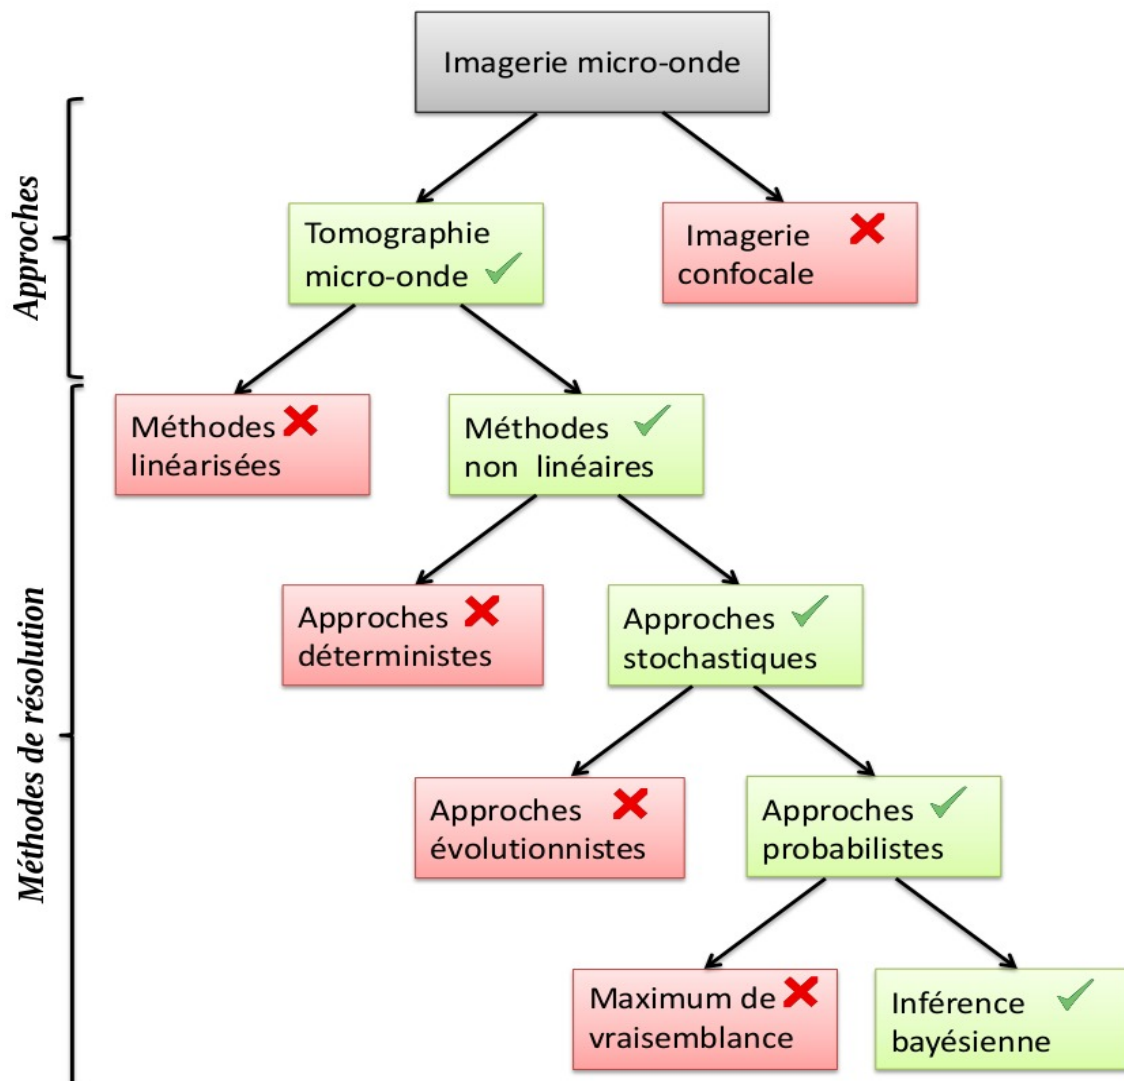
Imagerie micro-onde

Approches

Tomographie micro-onde

Imagerie confocale

Méthodes de résolution

Méthodes linéarisées

Méthodes non linéaires

Approches déterministes

Approches stochastiques

Approches évolutionnistes

Approches probabilistes

Maximum de vraisemblance

Inférence bayésienne